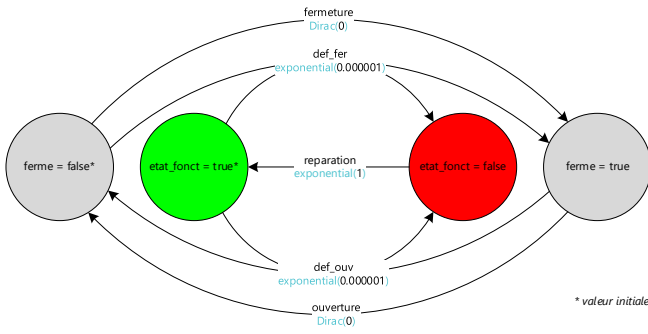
fermeture
Dirac(0)

def_fer
exponential(0.000001)

ferme = false*

etat_fonct = true*

reparation
exponential(1)

etat_fonct = false

ferme = true

def_ouv
exponential(0.000001)

ouverture
Dirac(0)

* valeur initiale